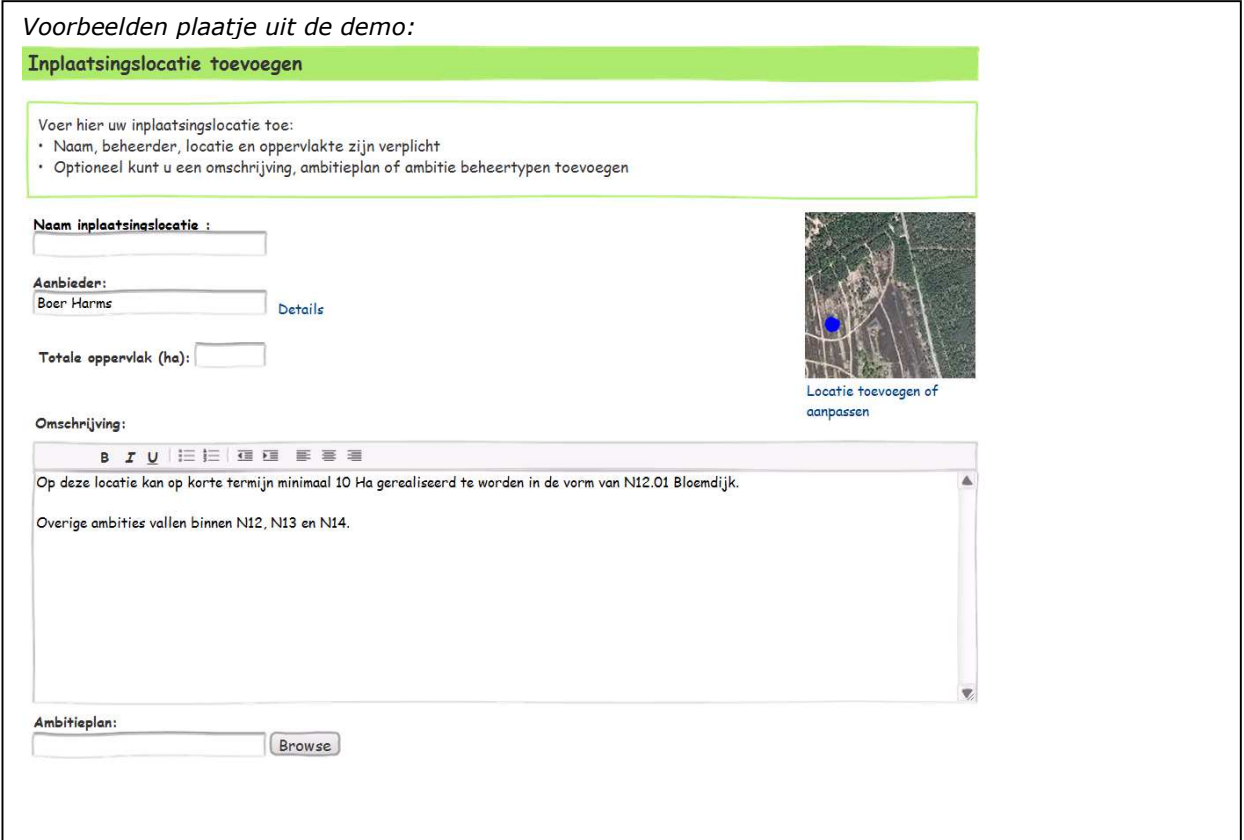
*Voorbeelden plaatje uit de demo:*

Inplaatsingslocatie toevoegen

Voer hier uw inplaatsingslocatie toe:
• Naam, beheerder, locatie en oppervlakte zijn verplicht
• Optioneel kunt u een omschrijving, ambitieplan of ambitie beheertypen toevoegen

Naam inplaatsingslocatie :

Aanbieder:
Boer Harms
Details

Totale oppervlak (ha):

Locatie toevoegen of aanpassen

Omschrijving:

B I U

Op deze locatie kan op korte termijn minimaal 10 Ha gerealiseerd te worden in de vorm van N12.01 Bloemdijk.

Overige ambities vallen binnen N12, N13 en N14.

Ambitieplan:
Browse